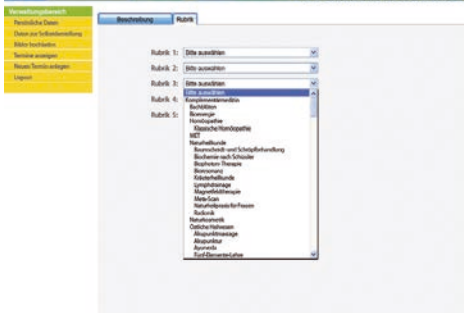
Verwaltungsbereich
Persönliche Daten
Daten zur Selbstdarstellung
Bilder hochladen
Termine anzeigen
Neuen Termin anlegen
Logout

Beschreibung
Rubrik

Rubrik 1: Bitte auswählen
Rubrik 2: Bitte auswählen
Rubrik 3: Bitte auswählen
Rubrik 4:
Rubrik 5:

Bitte auswählen
Komplementärmedizin
Bachblüten
Bioenergie
Homöopathie
Klassische Homöopathie
MET
Naturheilkunde
Baunscheidt- und Schröpfbehandlung
Biochemie nach Schüssler
Biophoton-Therapie
Bioresonanz
Kräuterheilkunde
Lymphdrainage
Magnetfeldtherapie
Meta-Scan
Naturheilpraxis für Frauen
Radionik
Naturkosmetik
Östliche Heilweisen
Akupunktmassage
Akupunktur
Ayurveda
Fünf-Elemente-Lehre